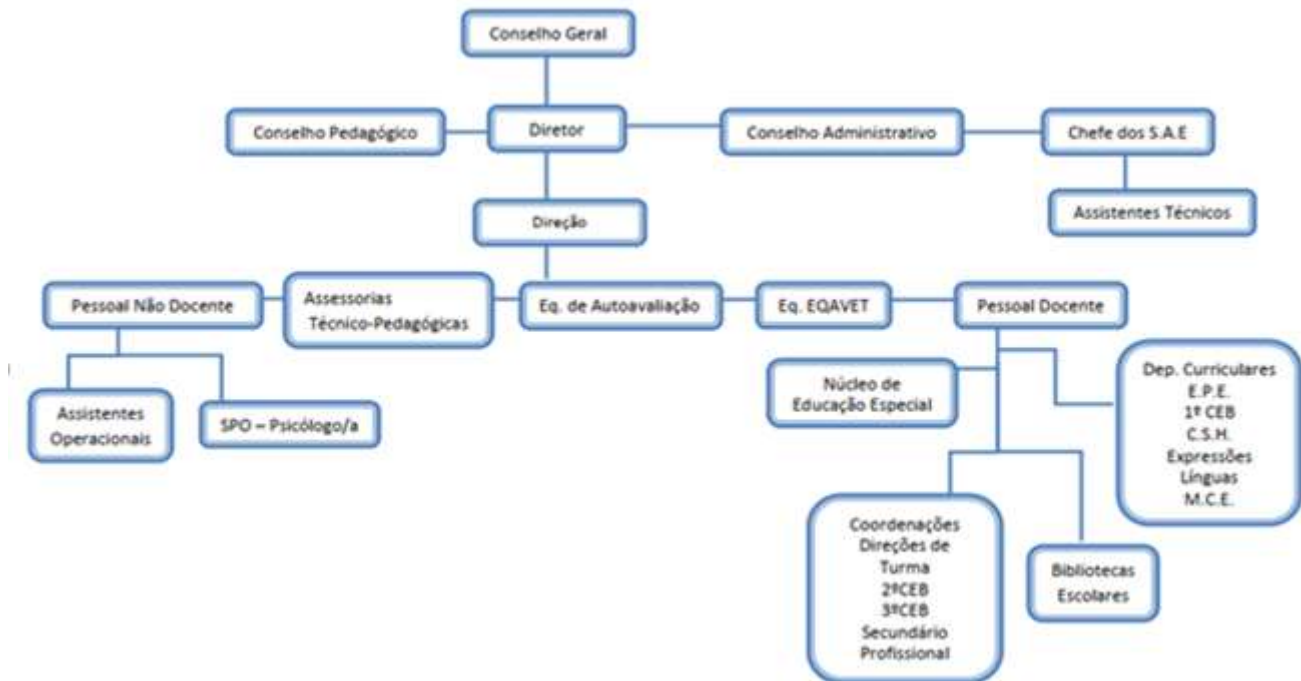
Conselho Geral

Conselho Pedagógico

Diretor

Conselho Administrativo

Chefe dos S.A.E

Assistentes Técnicos

Direção

Pessoal Não Docente

Assessorias Técnico-Pedagógicas

Eq. de Autoavaliação

Eq. EQAVET

Pessoal Docente

Assistentes Operacionais

SPO – Psicólogo/a

Núcleo de Educação Especial

Dep. Curriculares
E.P.E.
1º CEB
C.S.H.
Expressões
Línguas
M.C.E.

Coordenações
Direções de Turma
2ºCEB
3ºCEB
Secundário
Profissional

Bibliotecas Escolares